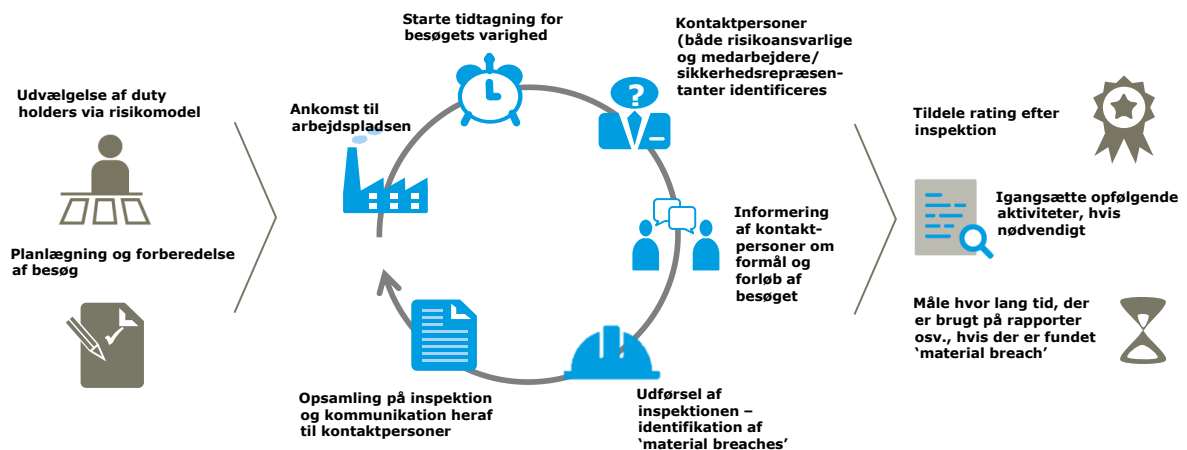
Udvælgelse af duty holders via risikomodel

Planlægning og forberedelse af besøg

Starte tidtagning for besøgets varighed

Kontaktpersoner (både risikoansvarlige og medarbejdere/ sikkerhedsrepræsentanter identificeres

Ankomst til arbejdspladsen

Informering af kontaktpersoner om formål og forløb af besøget

Udførsel af inspektionen – identifikation af 'material breaches'

Opsamling på inspektion og kommunikation heraf til kontaktpersoner

Tildele rating efter inspektion

Igangsætte opfølgende aktiviteter, hvis nødvendigt

Måle hvor lang tid, der er brugt på rapporter osv., hvis der er fundet 'material breach'